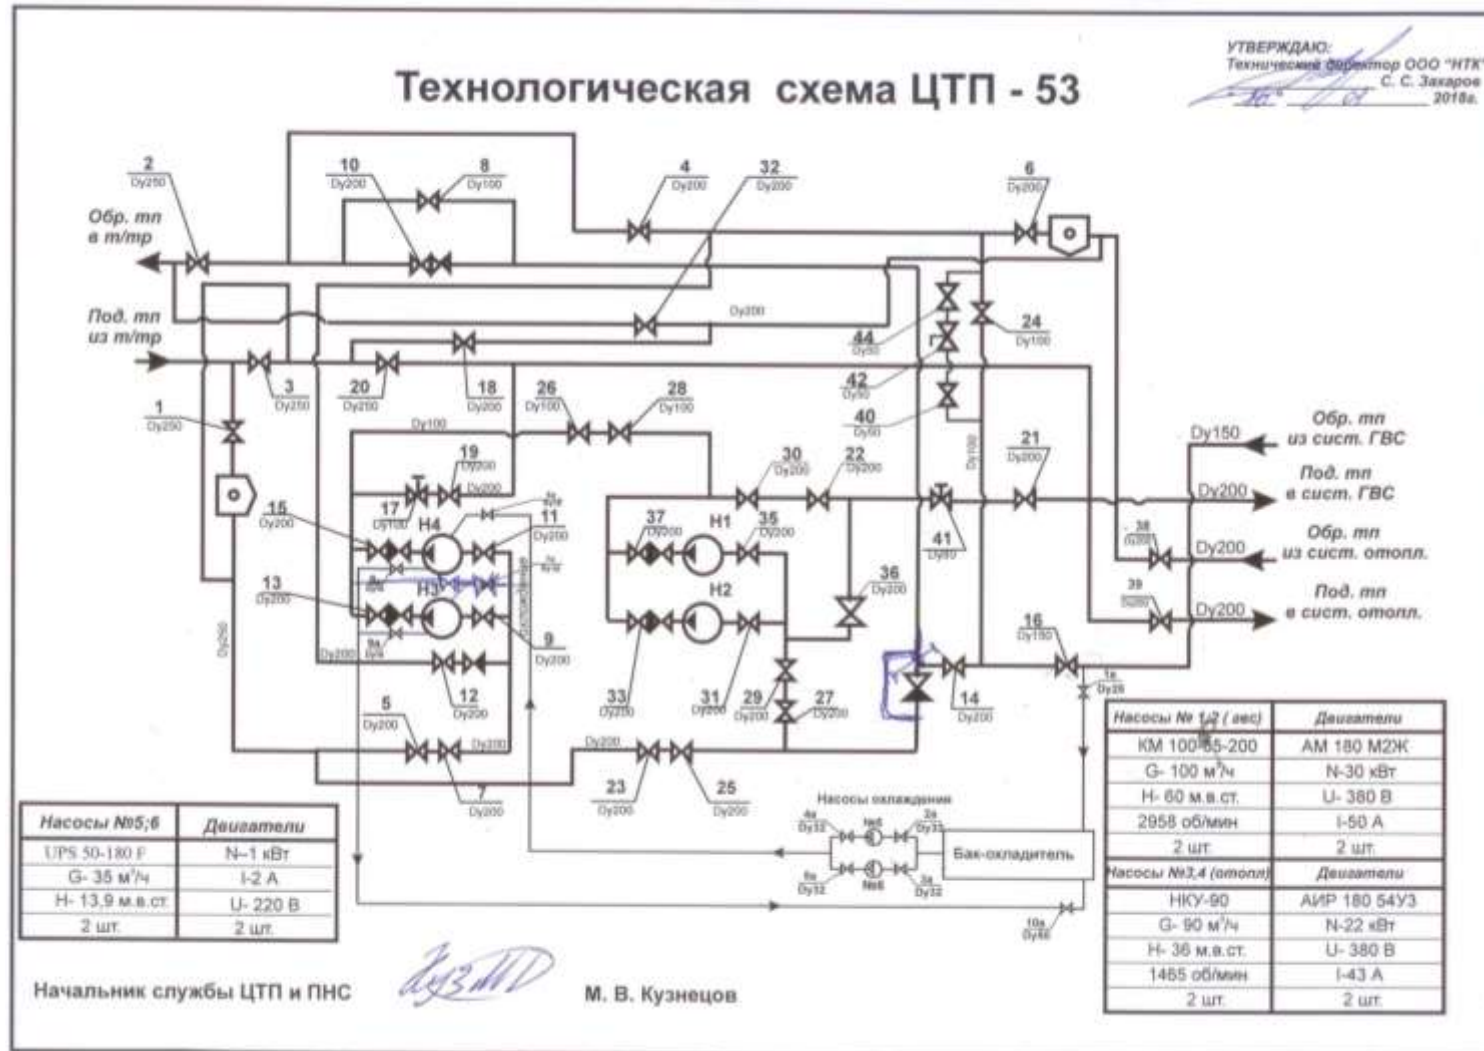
УТВЕРЖДАЮ:
Технический директор ООО "НТК"
С. С. Захаров
"16" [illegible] 2018г.

Технологическая схема ЦТП - 53

2 Dy250
Обр. тп в т/тр
Под. тп из т/тр
10 Dy200
8 Dy100
4 Dy200
32 Dy200
6 Dy200
Dy200
44 Dy50
24 Dy100
42 Dy50
40 Dy50
1 Dy250
3 Dy250
20 Dy250
18 Dy200
26 Dy100
28 Dy100
Dy100
19 Dy200
Dy200
17 Dy100
H4
11 Dy200
15 Dy200
13 Dy200
H3
9 Dy200
Dy200
12 Dy200
5 Dy200
Dy200
7 Dy200
Dy200
30 Dy200
22 Dy200
37 Dy200
H1
35 Dy200
H2
36 Dy200
33 Dy200
31 Dy200
29 Dy200
27 Dy200
Dy200
23 Dy200
25 Dy200
Dy100
41 Dy50
21 Dy200
14 Dy200
16 Dy150
38 Dy200
39 Dy200
Dy150
Обр. тп из сист. ГВС
Dy200
Под. тп в сист. ГВС
Dy200
Обр. тп из сист. отопл.
Dy200
Под. тп в сист. отопл.
1а Dy25
Насосы охлаждения
4а Dy32
№5
2а Dy32
5а Dy32
№6
3а Dy32
Бак-охладитель
10а Dy50

| Насосы № 1,2 ( гвс) | Двигатели |
|---|---|
| КМ 100-65-200 | АМ 180 М2Ж |
| G- 100 м³/ч | N-30 кВт |
| Н- 60 м.в.ст. | U- 380 В |
| 2958 об/мин | I-50 А |
| 2 шт. | 2 шт. |

| Насосы №3,4 (отопл) | Двигатели |
|---|---|
| НКУ-90 | АИР 180 54У3 |
| G- 90 м³/ч | N-22 кВт |
| Н- 36 м.в.ст. | U- 380 В |
| 1465 об/мин | I-43 А |
| 2 шт. | 2 шт. |

| Насосы №5;6 | Двигатели |
|---|---|
| UPS 50-180 F | N-1 кВт |
| G- 35 м³/ч | I-2 А |
| Н- 13,9 м.в.ст. | U- 220 В |
| 2 шт. | 2 шт. |

Начальник службы ЦТП и ПНС
М. В. Кузнецов